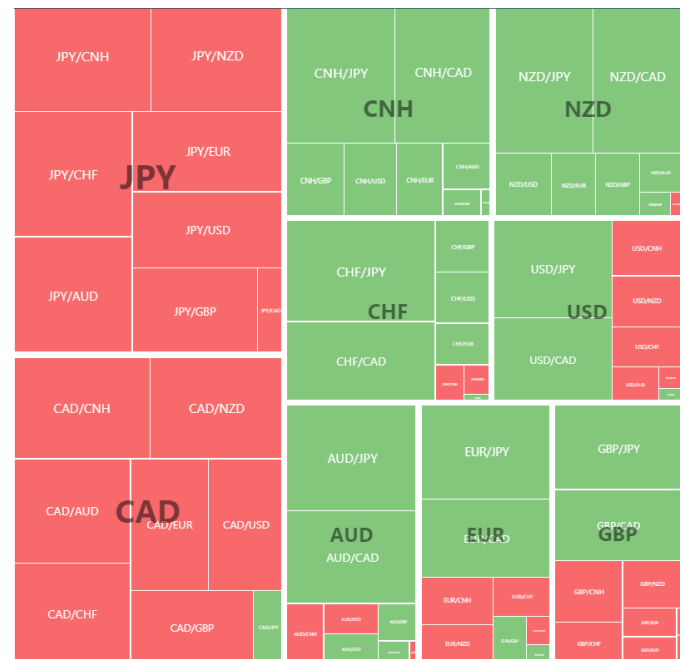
JPY/CNH
JPY/NZD
JPY/CHF
JPY
JPY/EUR
JPY/USD
JPY/AUD
JPY/GBP
JPY/CAD

CNH/JPY
CNH/CAD
CNH
CNH/GBP
CNH/USD
CNH/EUR
CNH/AUD
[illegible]

NZD/JPY
NZD/CAD
NZD
NZD/USD
NZD/EUR
NZD/GBP
NZD/AUD
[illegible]

CHF/JPY
CHF/GBP
CHF/USD
CHF
CHF/CAD
CHF/EUR
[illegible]
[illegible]

USD/JPY
USD/CNH
USD/NZD
USD
USD/CAD
USD/CHF
USD/AUD

CAD/CNH
CAD/NZD
CAD/AUD
CAD
CAD/EUR
CAD/USD
CAD/CHF
CAD/GBP
CAD/JPY

AUD/JPY
AUD
AUD/CAD
AUD/CNH
AUD/NZD
AUD/GBP
AUD/USD

EUR/JPY
EUR
EUR/CAD
EUR/CNH
EUR/CHF
EUR/NZD
EUR/GBP

GBP/JPY
GBP/CAD
GBP
GBP/CNH
GBP/NZD
GBP/EUR
GBP/CHF
GBP/USD